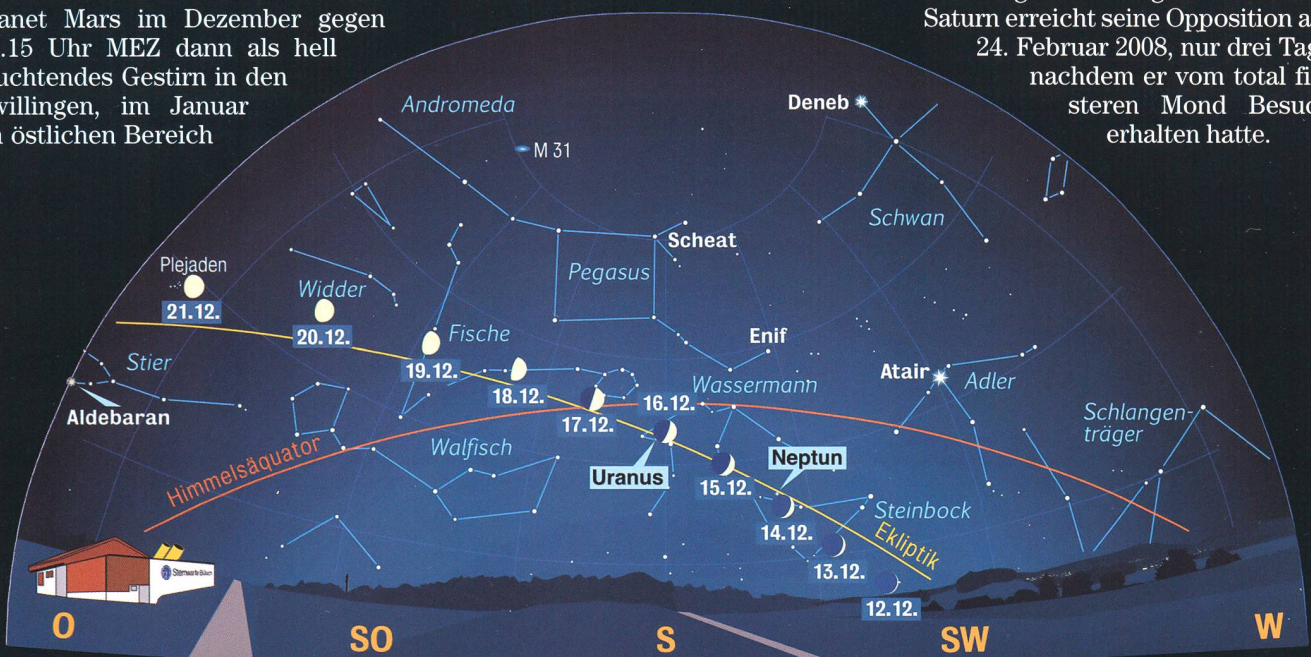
anet Mars im Dezember gegen .15 Uhr MEZ dann als hell uchtendes Gestirn in den willingen, im Januar östlichen Bereich

Saturn erreicht seine Opposition a 24. Februar 2008, nur drei Tag nachdem er vom total fi steren Mond Besuc erhalten hatte.

Andromeda
M 31
Deneb
Schwan
Scheat
Pegasus
Plejaden
21.12.
Widder
20.12.
Fische
19.12.
Enif
Stier
18.12.
Wassermann
Atair
Adler
Aldebaran
17.12.
16.12.
Schlangenträger
Himmelsäquator
Walfisch
Uranus
Neptun
15.12.
Steinbock
14.12.
Ekliptik
13.12.
12.12.
Sternwarte Bülach
O
SO
S
SW
W